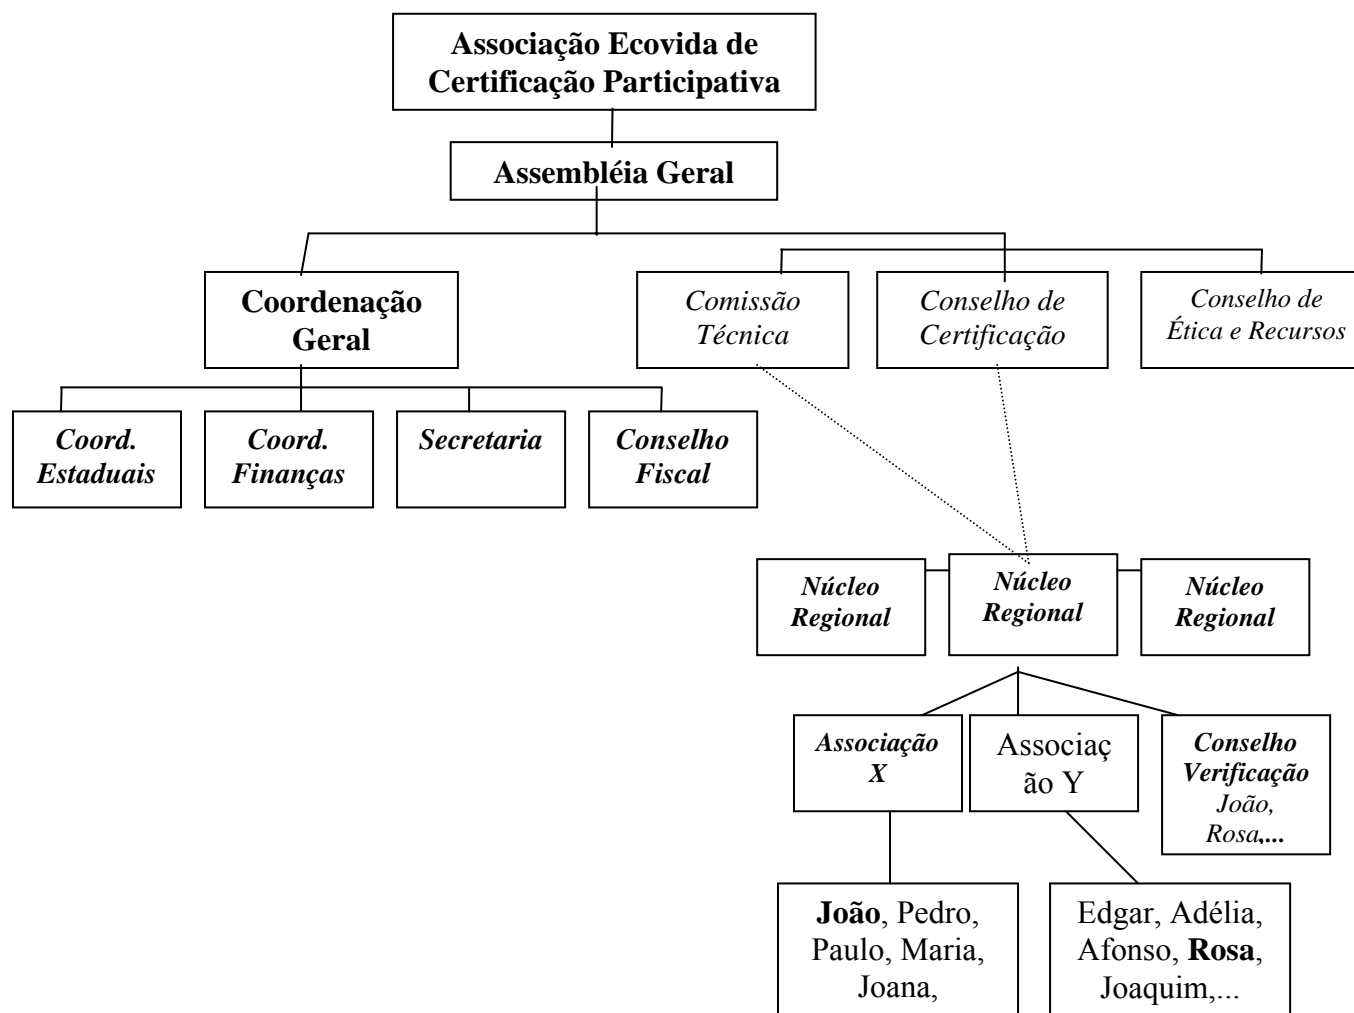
Associação Ecovida de Certificação Participativa

Assembléia Geral

Coordenação Geral

Comissão Técnica

Conselho de Certificação

Conselho de Ética e Recursos

Coord. Estaduais

Coord. Finanças

Secretaria

Conselho Fiscal

Núcleo Regional

Núcleo Regional

Núcleo Regional

Associação X

Associação Y

Conselho Verificação João, Rosa,...

João, Pedro, Paulo, Maria, Joana,

Edgar, Adélia, Afonso, Rosa, Joaquim,...